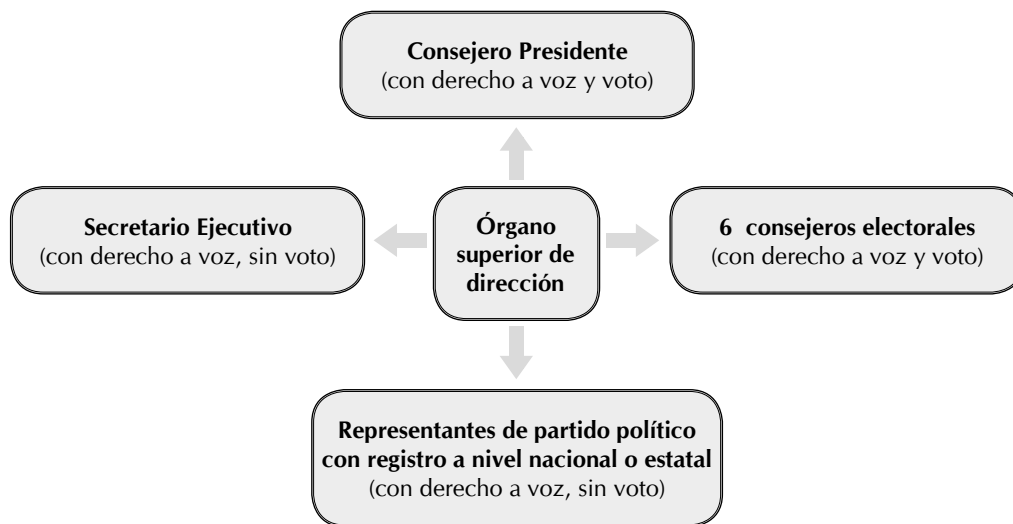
**Consejero Presidente**
(con derecho a voz y voto)

**Secretario Ejecutivo**
(con derecho a voz, sin voto)

**Órgano superior de dirección**

**6 consejeros electorales**
(con derecho a voz y voto)

**Representantes de partido político con registro a nivel nacional o estatal**
(con derecho a voz, sin voto)